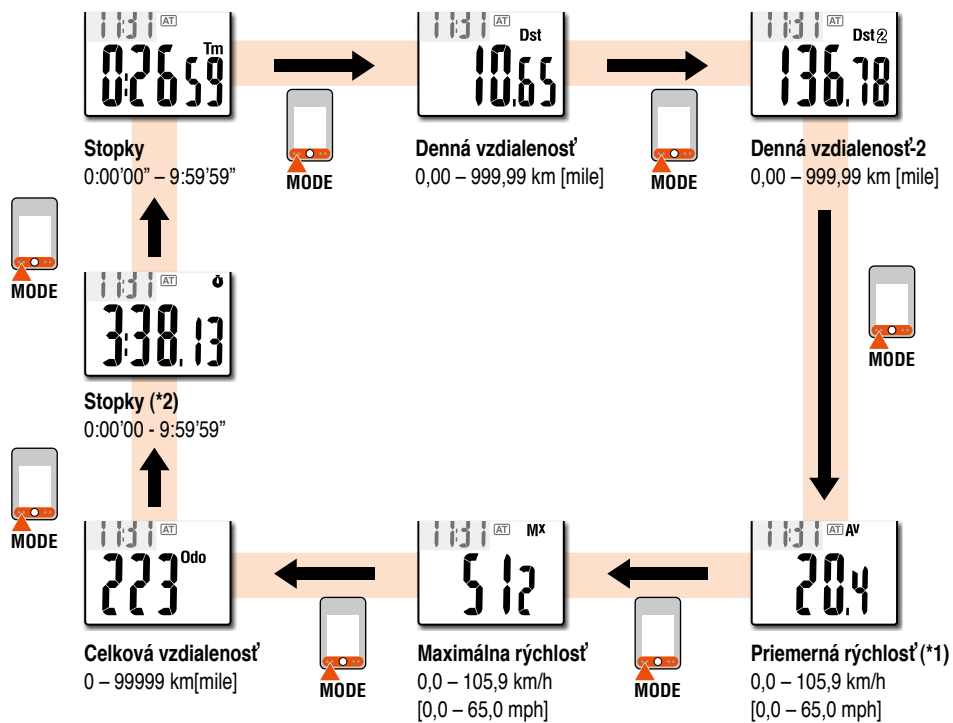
11:31 AT Tm
0:26 59

MODE

11:31 AT Dst
10.65

MODE

11:31 AT Dst2
136.78

Stopky
0:00'00" – 9:59'59"

Denná vzdialenosť
0,00 – 999,99 km [mile]

Denná vzdialenosť-2
0,00 – 999,99 km [mile]

MODE

MODE

11:31 AT
3:38.13

Stopky (*2)
0:00'00 - 9:59'59"

MODE

11:31 AT Odo
223

MODE

11:31 AT Mx
51.2

MODE

11:31 AT Av
20.4

Celková vzdialenosť
0 – 99999 km[mile]

Maximálna rýchlosť
0,0 – 105,9 km/h
[0,0 – 65,0 mph]

Priemerná rýchlosť (*1)
0,0 – 105,9 km/h
[0,0 – 65,0 mph]